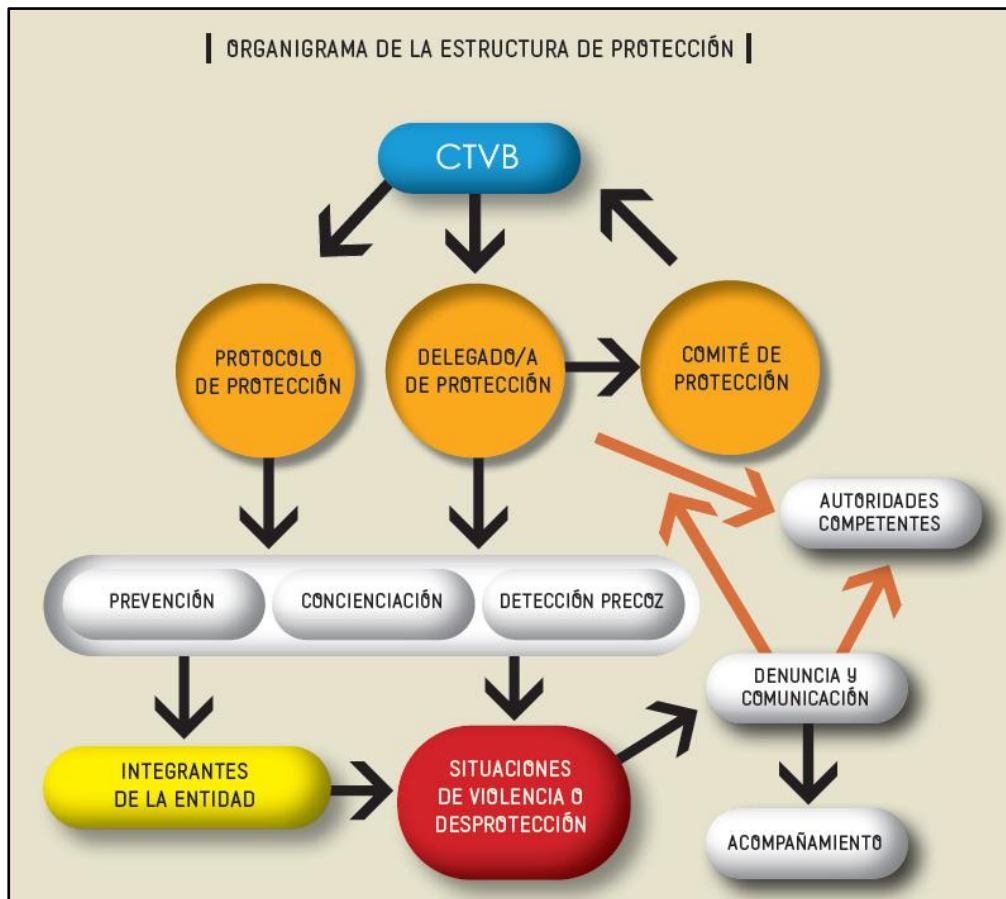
ORGANIGRAMA DE LA ESTRUCTURA DE PROTECCIÓN

CTVB

PROTOCOLO DE PROTECCIÓN

DELEGADO/A DE PROTECCIÓN

COMITÉ DE PROTECCIÓN

AUTORIDADES COMPETENTES

PREVENCIÓN

CONCIENCIACIÓN

DETECCIÓN PRECOZ

DENUNCIA Y COMUNICACIÓN

INTEGRANTES DE LA ENTIDAD

SITUACIONES DE VIOLENCIA O DESPROTECCIÓN

ACOMPAÑAMIENTO